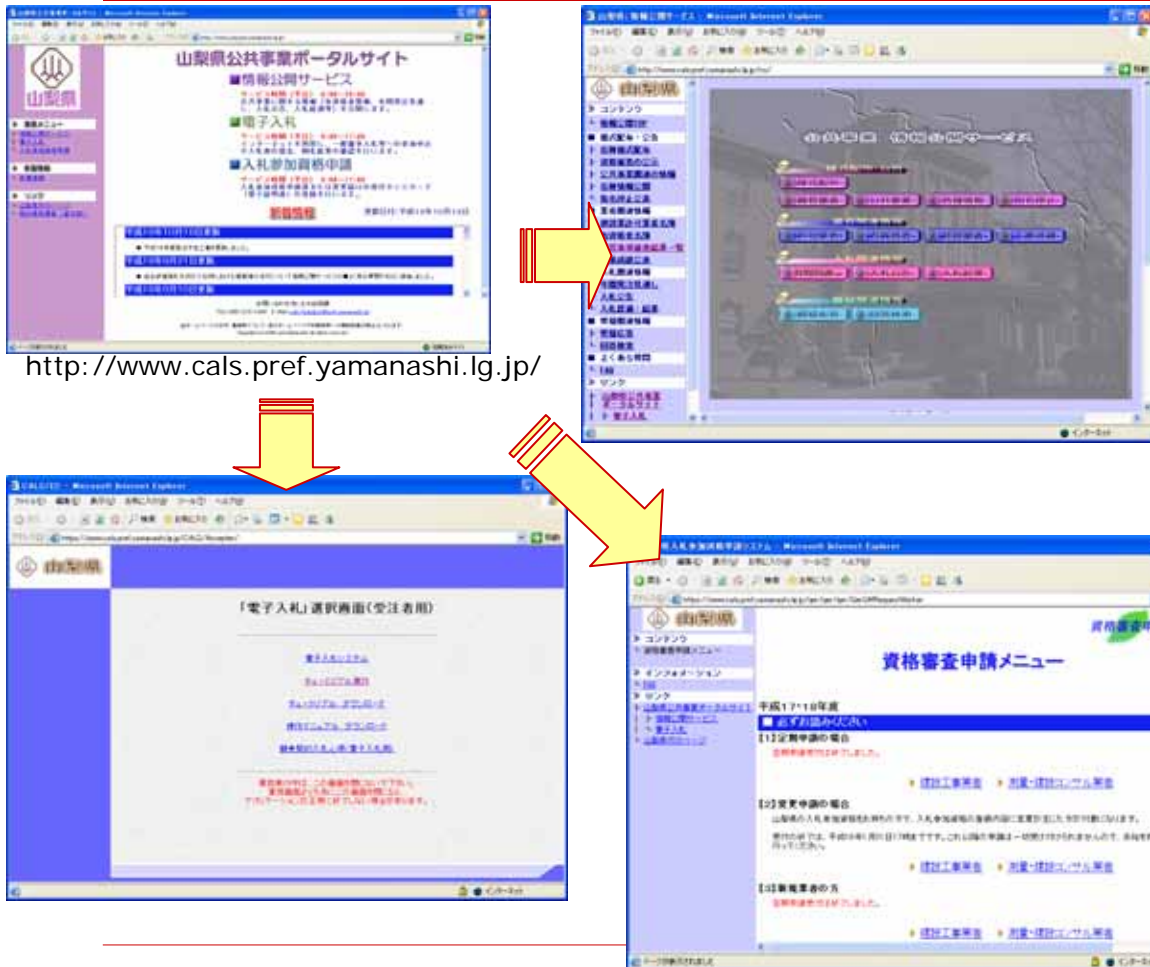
山梨県公共事業ポータルサイト
■情報公開サービス
■電子入札
■入札参加資格申請
新着情報

http://www.cals.pref.yamanashi.lg.jp/

山梨県：情報公開サービス - Microsoft Internet Explorer
山梨県
コンテンツ
よくある質問
リンク

「電子入札」選択画面（受注者用）

山梨県
コンテンツ
インフォメーション
リンク
資格審査申請メニュー
平成17・18年度
■ 必ずお読みください
[1]定期申請の場合
[2]変更申請の場合
[3]新規業者の方